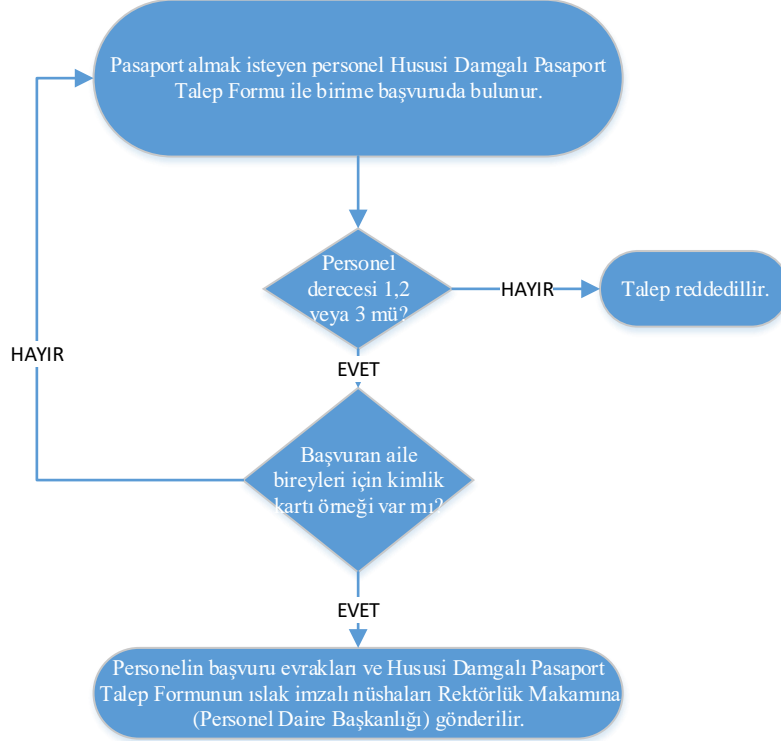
Pasaport almak isteyen personel Hususi Damgalı Pasaport Talep Formu ile birime başvuruda bulunur.

Personel derecesi 1,2 veya 3 mü?

HAYIR

Talep reddedillir.

EVET

HAYIR

Başvuran aile bireyleri için kimlik kartı örneği var mı?

EVET

Personelin başvuru evrakları ve Hususi Damgalı Pasaport Talep Formunun ıslak imzalı nüshaları Rektörlük Makamına (Personel Daire Başkanlığı) gönderilir.